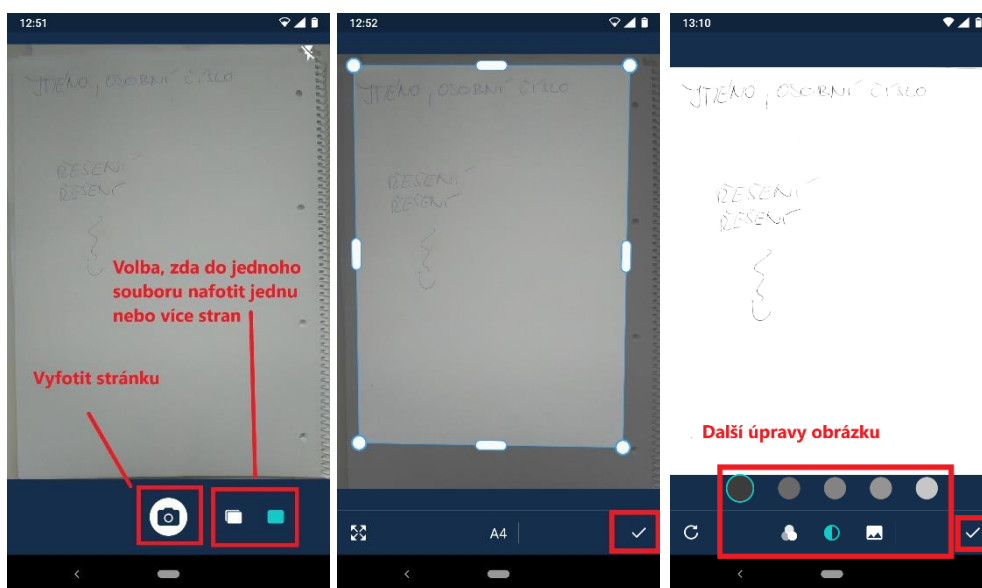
12:51

JMÉNO, OSOBNÍ ČÍSLO

ŘEŠENÍ
ŘEŠENÍ

Volba, zda do jednoho souboru nafotit jednu nebo více stran

Vyfotit stránku

12:52

JMÉNO, OSOBNÍ ČÍSLO

ŘEŠENÍ
ŘEŠENÍ

A4

13:10

JMÉNO, OSOBNÍ ČÍSLO

ŘEŠENÍ
ŘEŠENÍ

Další úpravy obrázku